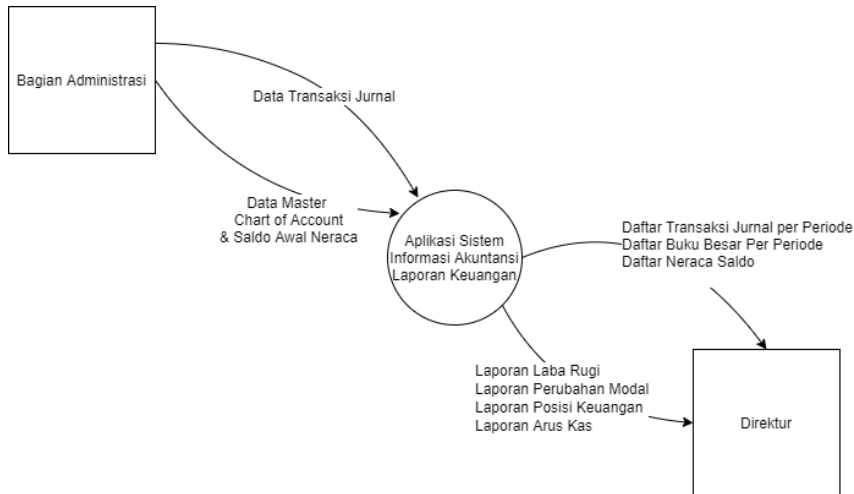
Bagian Administrasi

Data Transaksi Jurnal

Data Master
Chart of Account
& Saldo Awal Neraca

Aplikasi Sistem
Informasi Akuntansi
Laporan Keuangan

Daftar Transaksi Jurnal per Periode
Daftar Buku Besar Per Periode
Daftar Neraca Saldo

Laporan Laba Rugi
Laporan Perubahan Modal
Laporan Posisi Keuangan
Laporan Arus Kas

Direktur